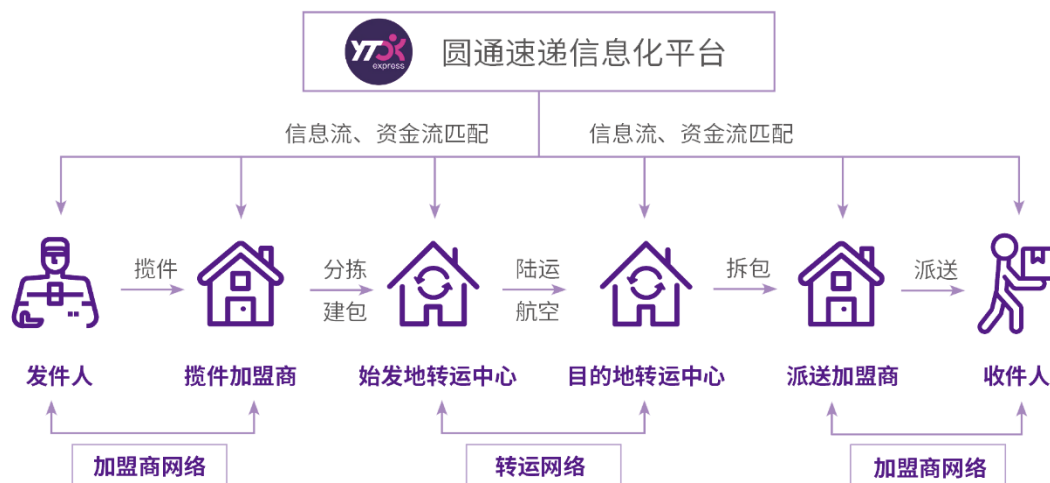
YTO express

圆通速递信息化平台

信息流、资金流匹配

信息流、资金流匹配

揽件

分拣

建包

陆运

航空

拆包

派送

发件人

揽件加盟商

始发地转运中心

目的地转运中心

派送加盟商

收件人

加盟商网络

转运网络

加盟商网络